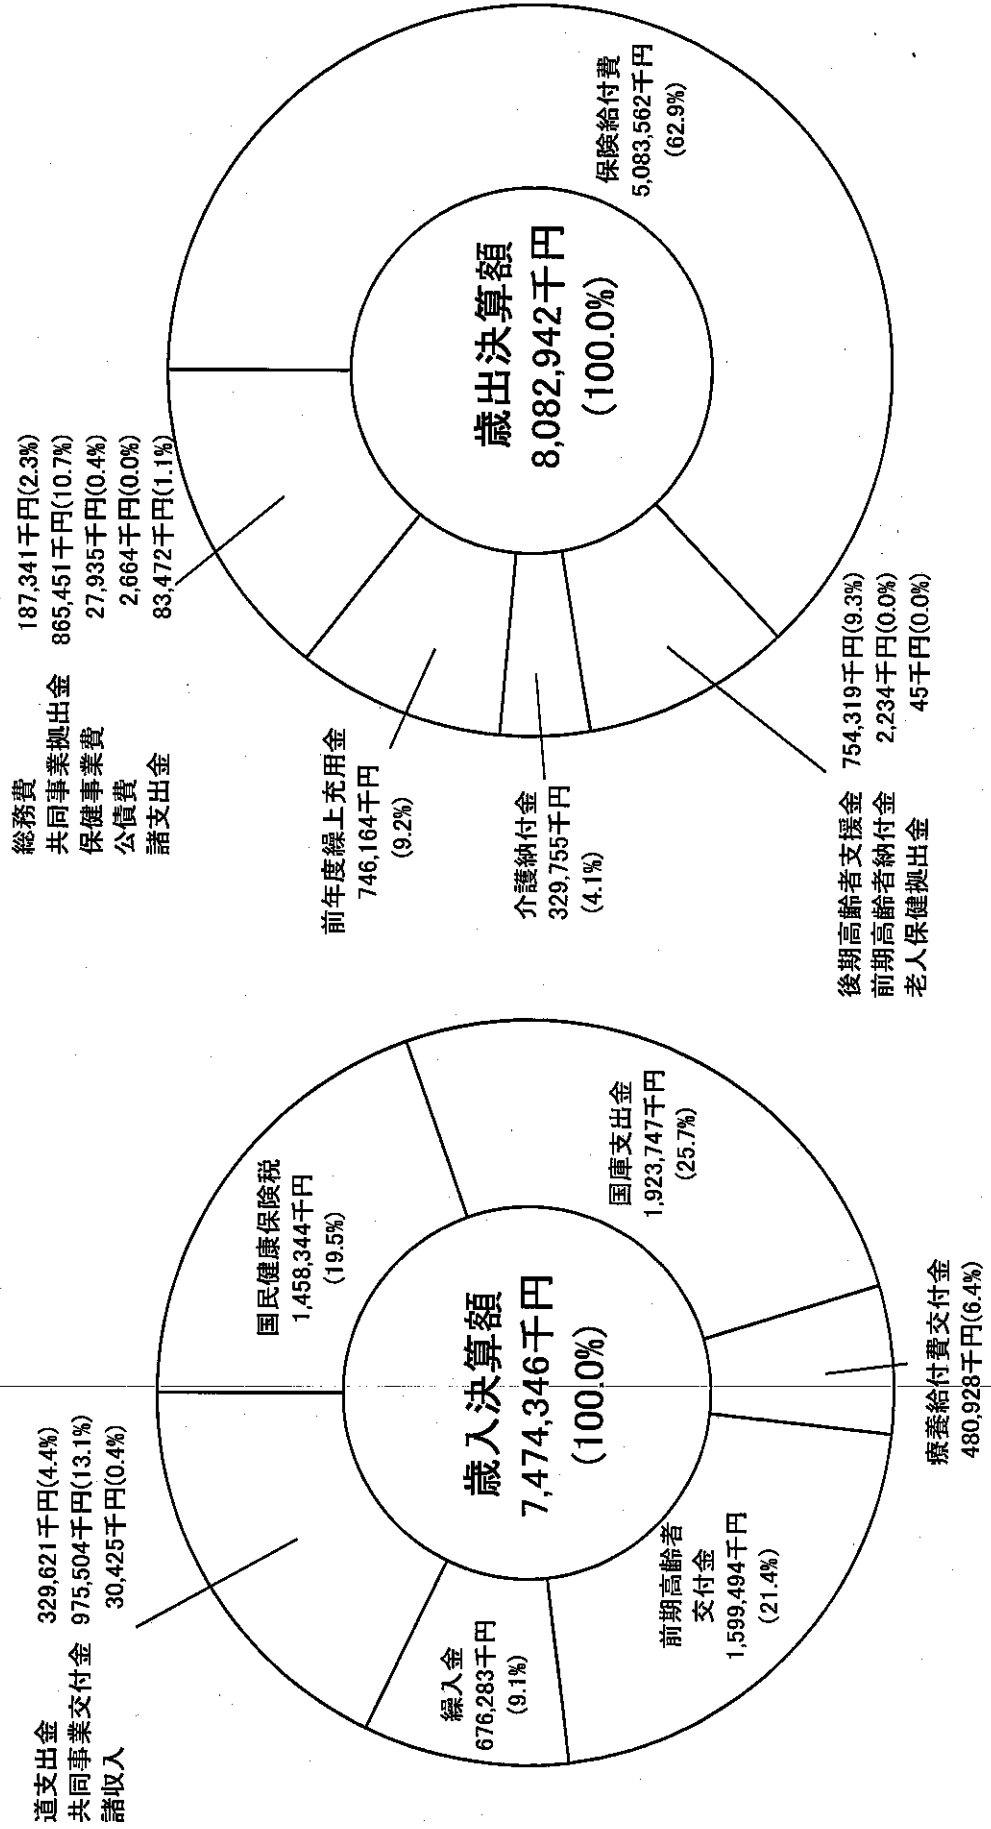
歳出決算額
8,082,942千円
(100.0%)

保険給付費
5,083,562千円
(62.9%)

総務費 187,341千円(2.3%)
共同事業拠出金 865,451千円(10.7%)
保健事業費 27,935千円(0.4%)
公債費 2,664千円(0.0%)
諸支出金 83,472千円(1.1%)

前年度繰上充用金
746,164千円
(9.2%)

介護納付金
329,755千円
(4.1%)

後期高齢者支援金 754,319千円(9.3%)
前期高齢者納付金 2,234千円(0.0%)
老人保健拠出金 45千円(0.0%)

歳入決算額
7,474,346千円
(100.0%)

国民健康保険税
1,458,344千円
(19.5%)

国庫支出金
1,923,747千円
(25.7%)

療養給付費交付金
480,928千円(6.4%)

前期高齢者
交付金
1,599,494千円
(21.4%)

繰入金
676,283千円
(9.1%)

道支出金 329,621千円(4.4%)
共同事業交付金 975,504千円(13.1%)
諸収入 30,425千円(0.4%)